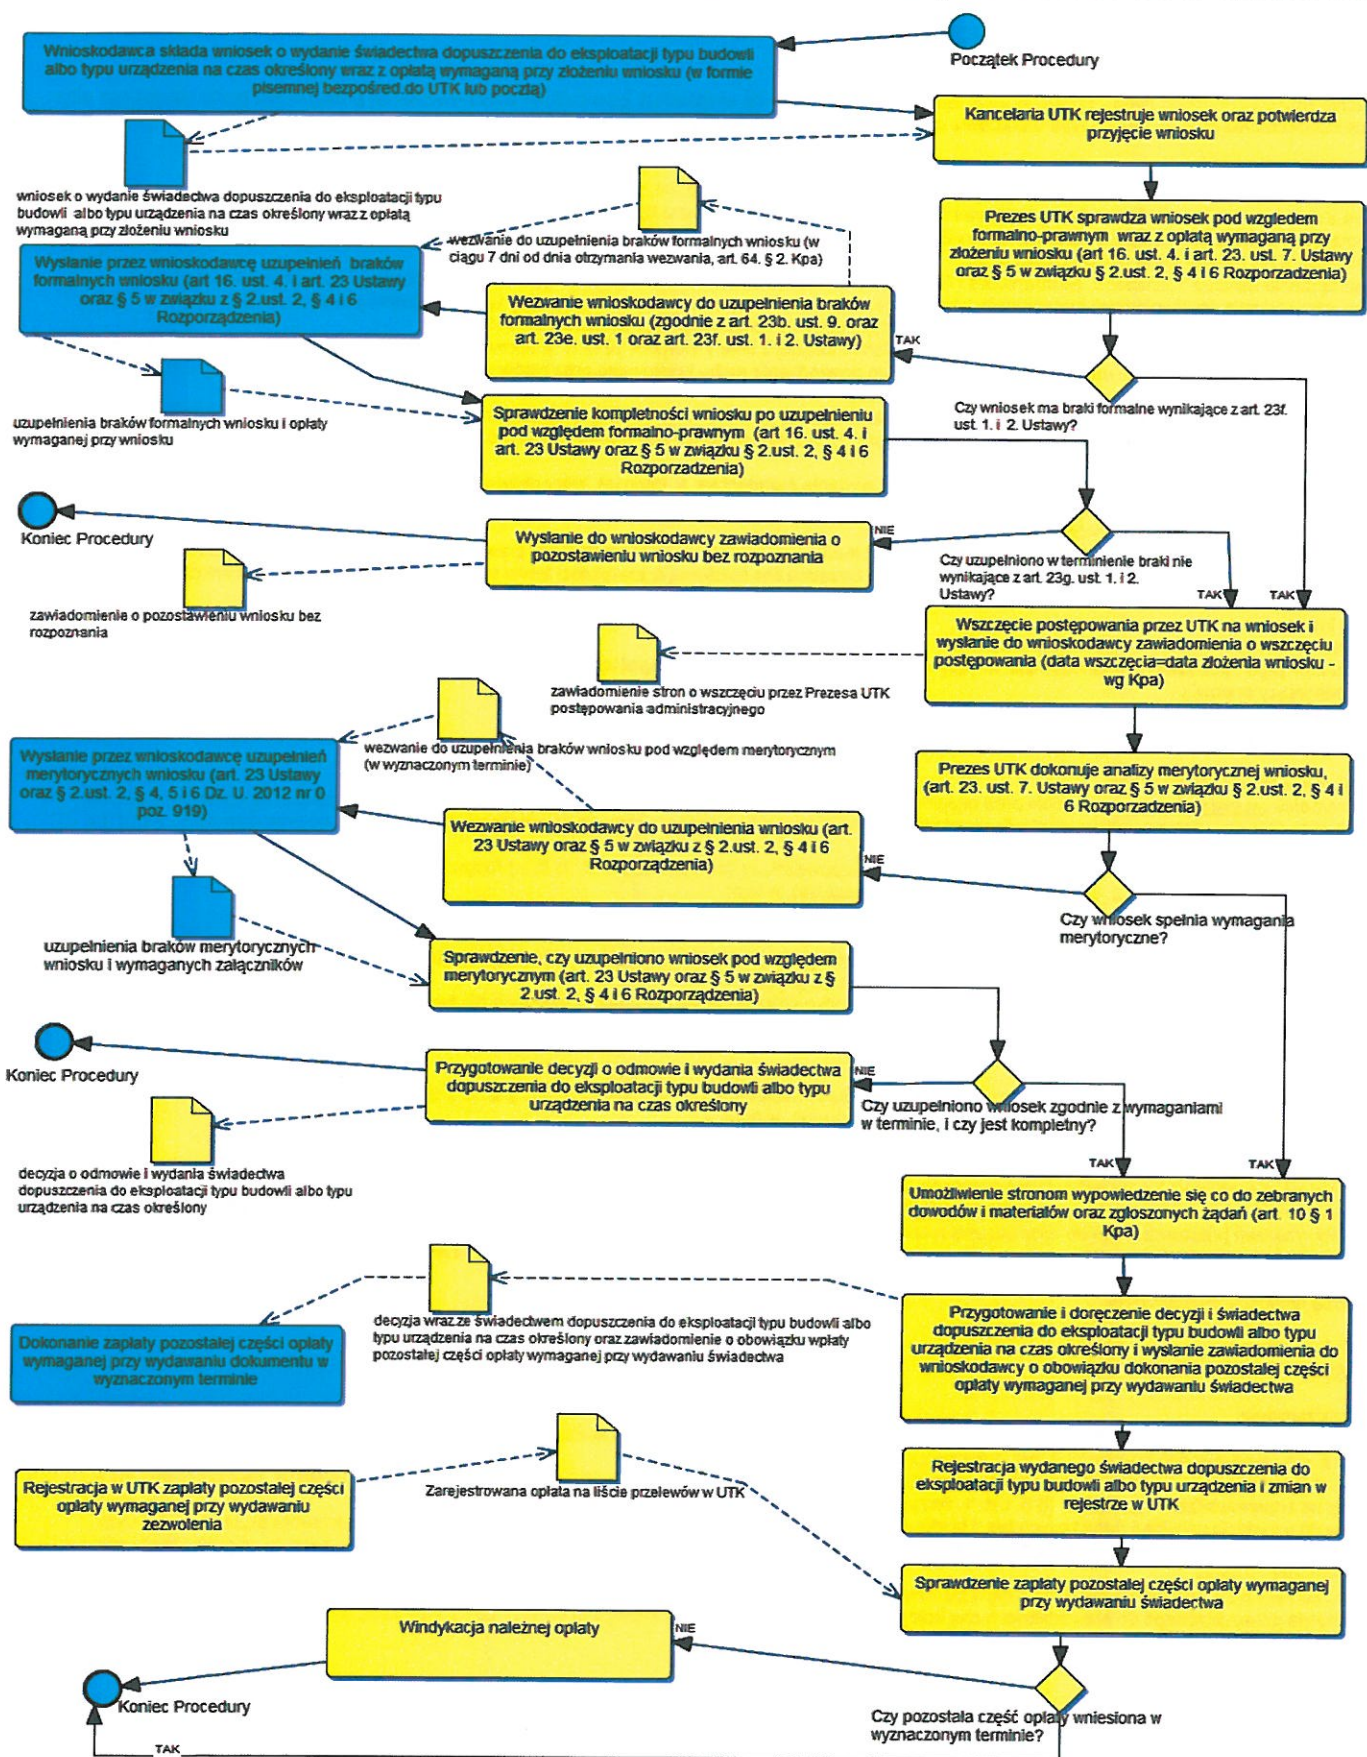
Wnioskodawca składa wniosek o wydanie świadectwa dopuszczenia do eksploatacji typu budowli albo typu urządzenia na czas określony wraz z opłatą wymaganą przy złożeniu wniosku (w formie pisemnej bezpośred.do UTK lub pocztą)

Początek Procedury

Kancelaria UTK rejestruje wniosek oraz potwierdza przyjęcie wniosku

wniosek o wydanie świadectwa dopuszczenia do eksploatacji typu budowli albo typu urządzenia na czas określony wraz z opłatą wymaganą przy złożeniu wniosku

Prezes UTK sprawdza wniosek pod względem formalno-prawnym wraz z opłatą wymaganą przy złożeniu wniosku (art 16. ust. 4. i art. 23. ust. 7. Ustawy oraz § 5 w związku § 2.ust. 2, § 4 i 6 Rozporządzenia)

wezwanie do uzupełnienia braków formalnych wniosku (w ciągu 7 dni od dnia otrzymania wezwania, art. 64. § 2. Kpa)

Wysłanie przez wnioskodawcę uzupełnień braków formalnych wniosku (art 16. ust. 4. i art. 23 Ustawy oraz § 5 w związku z § 2.ust. 2, § 4 i 6 Rozporządzenia)

Wezwanie wnioskodawcy do uzupełnienia braków formalnych wniosku (zgodnie z art. 23b. ust. 9. oraz art. 23e. ust. 1 oraz art. 23f. ust. 1. i 2. Ustawy)

TAK

Czy wniosek ma braki formalne wynikające z art. 23f. ust. 1. i 2. Ustawy?

uzupełnienia braków formalnych wniosku i opłaty wymaganej przy wniosku

Sprawdzenie kompletności wniosku po uzupełnieniu pod względem formalno-prawnym (art 16. ust. 4. i art. 23 Ustawy oraz § 5 w związku § 2.ust. 2, § 4 i 6 Rozporządzenia)

Koniec Procedury

Wysłanie do wnioskodawcy zawiadomienia o pozostawieniu wniosku bez rozpoznania

NIE

Czy uzupełniono w terminienie braki nie wynikające z art. 23g. ust. 1 i 2. Ustawy?

TAK

TAK

zawiadomienie o pozostawieniu wniosku bez rozpoznania

Wszczęcie postępowania przez UTK na wniosek i wysłanie do wnioskodawcy zawiadomienia o wszczęciu postępowania (data wszczęcia=data złożenia wniosku - wg Kpa)

zawiadomienie stron o wszczęciu przez Prezesa UTK postępowania administracyjnego

Wysłanie przez wnioskodawcę uzupełnień merytorycznych wniosku (art. 23 Ustawy oraz § 2.ust. 2, § 4, 5 i 6 Dz. U. 2012 nr 0 poz. 919)

wezwanie do uzupełnienia braków wniosku pod względem merytorycznym (w wyznaczonym terminie)

Prezes UTK dokonuje analizy merytorycznej wniosku, (art. 23. ust. 7. Ustawy oraz § 5 w związku § 2.ust. 2, § 4 i 6 Rozporządzenia)

Wezwanie wnioskodawcy do uzupełnienia wniosku (art. 23 Ustawy oraz § 5 w związku z § 2.ust. 2, § 4 i 6 Rozporządzenia)

NIE

Czy wniosek spełnia wymagania merytoryczne?

uzupełnienia braków merytorycznych wniosku i wymaganych załączników

Sprawdzenie, czy uzupełniono wniosek pod względem merytorycznym (art. 23 Ustawy oraz § 5 w związku z § 2.ust. 2, § 4 i 6 Rozporządzenia)

Koniec Procedury

Przygotowanie decyzji o odmowie i wydania świadectwa dopuszczenia do eksploatacji typu budowli albo typu urządzenia na czas określony

NIE

Czy uzupełniono wniosek zgodnie z wymaganiami w terminie, i czy jest kompletny?

decyzja o odmowie i wydania świadectwa dopuszczenia do eksploatacji typu budowli albo typu urządzenia na czas określony

TAK

TAK

Umożliwienie stronom wypowiedzenie się co do zebranych dowodów i materiałów oraz zgłoszonych żądań (art. 10 § 1 Kpa)

Dokonanie zapłaty pozostałej części opłaty wymaganej przy wydawaniu dokumentu w wyznaczonym terminie

decyzja wraz ze świadectwem dopuszczenia do eksploatacji typu budowli albo typu urządzenia na czas określony oraz zawiadomienie o obowiązku wpłaty pozostałej części opłaty wymaganej przy wydawaniu świadectwa

Przygotowanie i doręczenie decyzji i świadectwa dopuszczenia do eksploatacji typu budowli albo typu urządzenia na czas określony i wysłanie zawiadomienia do wnioskodawcy o obowiązku dokonania pozostałej części opłaty wymaganej przy wydawaniu świadectwa

Rejestracja wydanego świadectwa dopuszczenia do eksploatacji typu budowli albo typu urządzenia i zmian w rejestrze w UTK

Rejestracja w UTK zapłaty pozostałej części opłaty wymaganej przy wydawaniu zezwolenia

Zarejestrowana opłata na liście przelewów w UTK

Sprawdzenie zapłaty pozostałej części opłaty wymaganej przy wydawaniu świadectwa

Windykacja należnej opłaty

NIE

Koniec Procedury

Czy pozostała część opłaty wniesiona w wyznaczonym terminie?

TAK